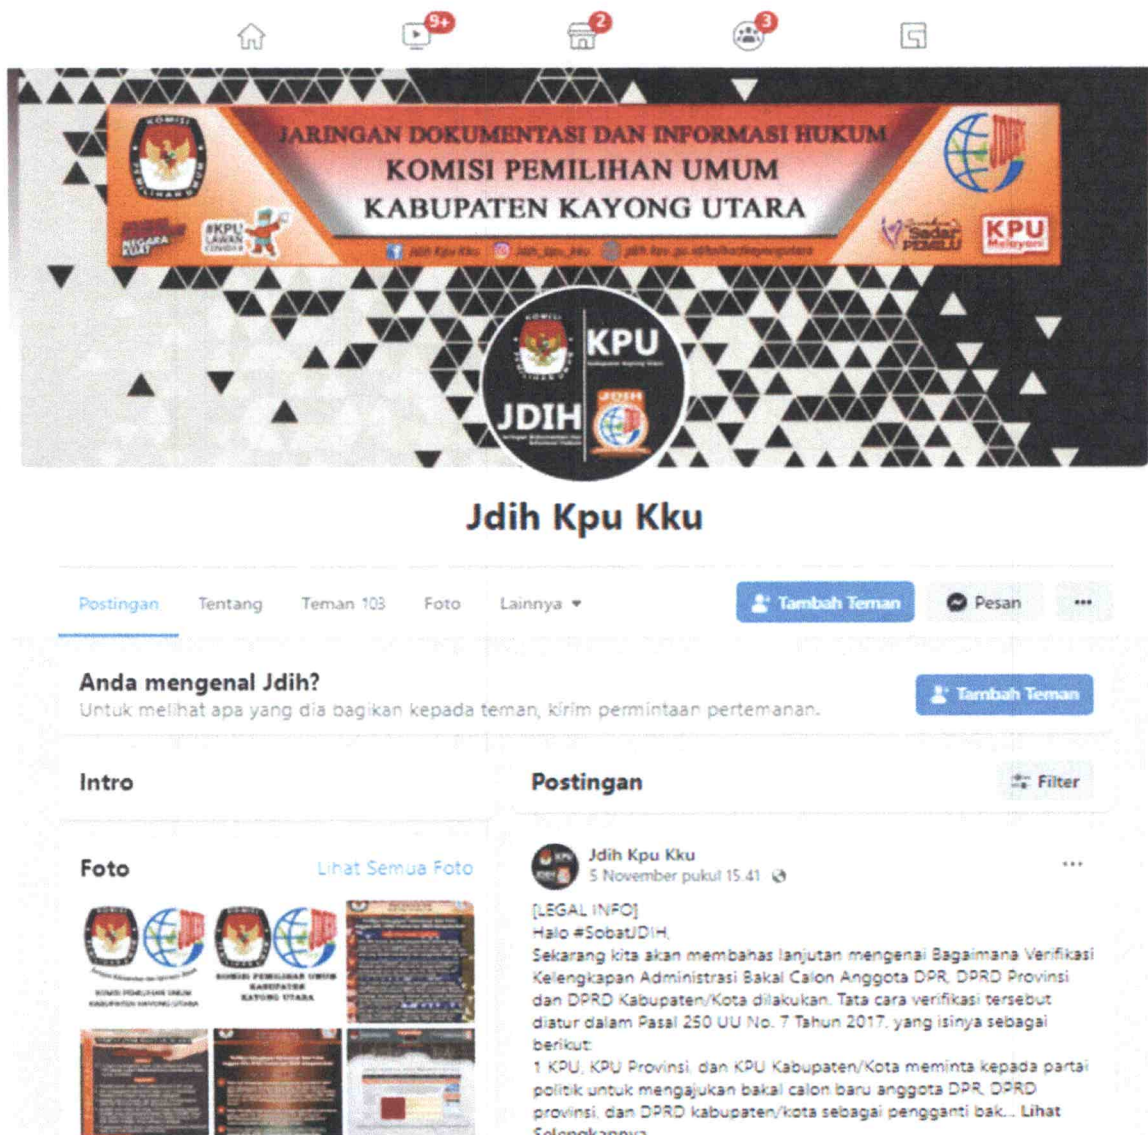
9+ 2 3

JARINGAN DOKUMENTASI DAN INFORMASI HUKUM
KOMISI PEMILIHAN UMUM
KABUPATEN KAYONG UTARA

#KPU LAWAN COVID-19

NEGARA KUAT

Jdih Kpu Kku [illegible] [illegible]

Sadar PEMILU

KPU Melayani

KOMISI PEMILIHAN UMUM

KPU

JDIH

Jdih Kpu Kku

Postingan Tentang Teman 103 Foto Lainnya ▾

Tambah Teman Pesan •••

Anda mengenal Jdih?
Untuk melihat apa yang dia bagikan kepada teman, kirim permintaan pertemanan.

Tambah Teman

Intro

Postingan

Filter

Foto

Lihat Semua Foto

KOMISI PEMILIHAN UMUM KABUPATEN KAYONG UTARA

KOMISI PEMILIHAN UMUM KABUPATEN KAYONG UTARA

Jdih Kpu Kku
5 November pukul 15.41

[LEGAL INFO]
Halo #SobatJDIH,
Sekarang kita akan membahas lanjutan mengenai Bagaimana Verifikasi Kelengkapan Administrasi Bakal Calon Anggota DPR, DPRD Provinsi dan DPRD Kabupaten/Kota dilakukan. Tata cara verifikasi tersebut diatur dalam Pasal 250 UU No. 7 Tahun 2017, yang isinya sebagai berikut:
1 KPU, KPU Provinsi, dan KPU Kabupaten/Kota meminta kepada partai politik untuk mengajukan bakal calon baru anggota DPR, DPRD provinsi, dan DPRD kabupaten/kota sebagai pengganti bak... Lihat Selengkapnya